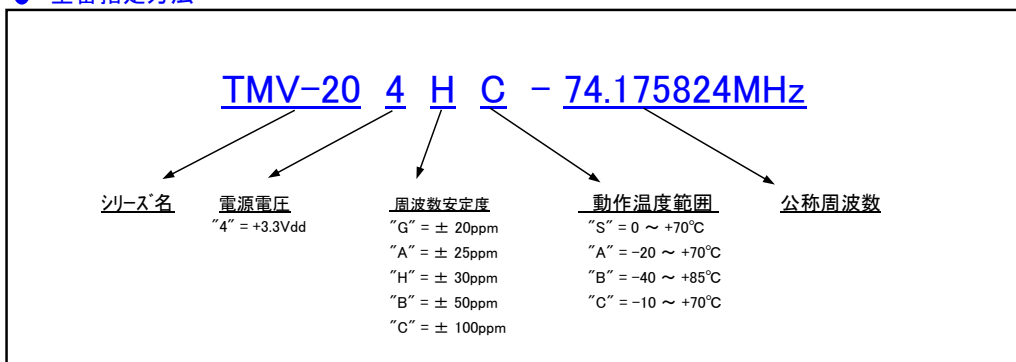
TMV-20 4 H C - 74.175824MHz

シリーズ名

電源電圧
"4" = +3.3Vdd

周波数安定度
"G" = ± 20ppm
"A" = ± 25ppm
"H" = ± 30ppm
"B" = ± 50ppm
"C" = ± 100ppm

動作温度範囲
"S" = 0 ~ +70℃
"A" = -20 ~ +70℃
"B" = -40 ~ +85℃
"C" = -10 ~ +70℃

公称周波数